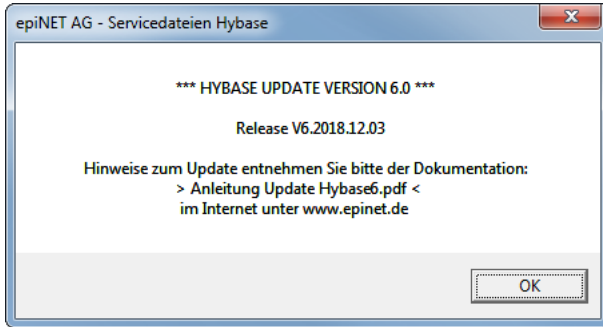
epiNET AG - Servicedateien Hybase

*** HYBASE UPDATE VERSION 6.0 ***

Release V6.2018.12.03

Hinweise zum Update entnehmen Sie bitte der Dokumentation:
> Anleitung Update Hybase6.pdf <
im Internet unter www.epinet.de

OK